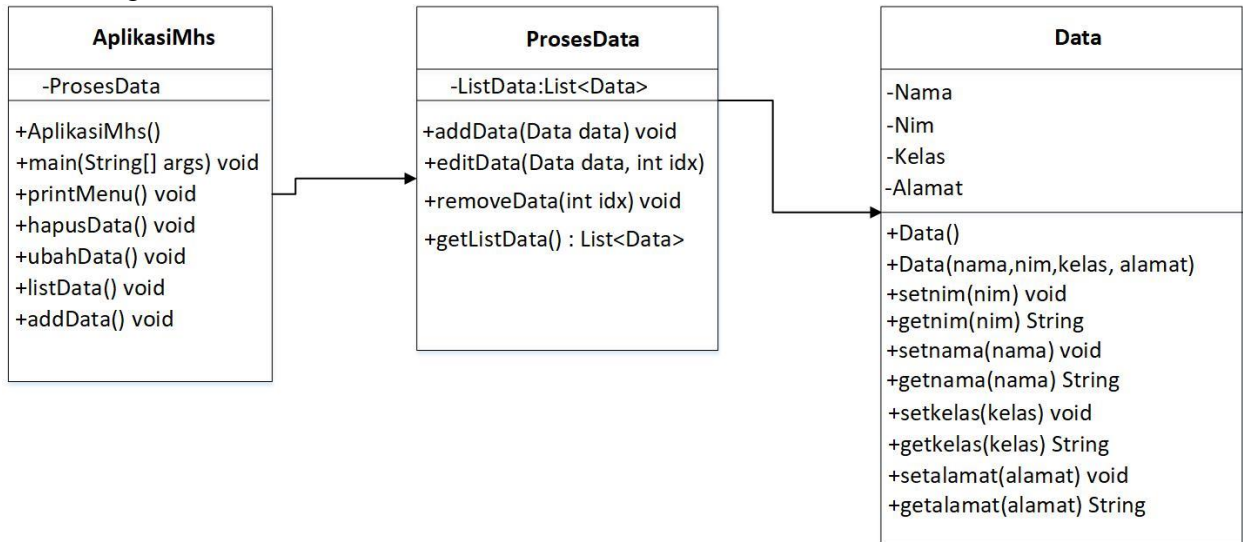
AplikasiMhs

-ProsesData

+AplikasiMhs()
+main(String[] args) void
+printMenu() void
+hapusData() void
+ubahData() void
+listData() void
+addData() void

ProsesData

-ListData:List<Data>

+addData(Data data) void
+editData(Data data, int idx)
+removeData(int idx) void
+getListData() : List<Data>

Data

-Nama
-Nim
-Kelas
-Alamat

+Data()
+Data(nama,nim,kelas, alamat)
+setnim(nim) void
+getnim(nim) String
+setnama(nama) void
+getnama(nama) String
+setkelas(kelas) void
+getkelas(kelas) String
+setalamat(alamat) void
+getalamat(alamat) String